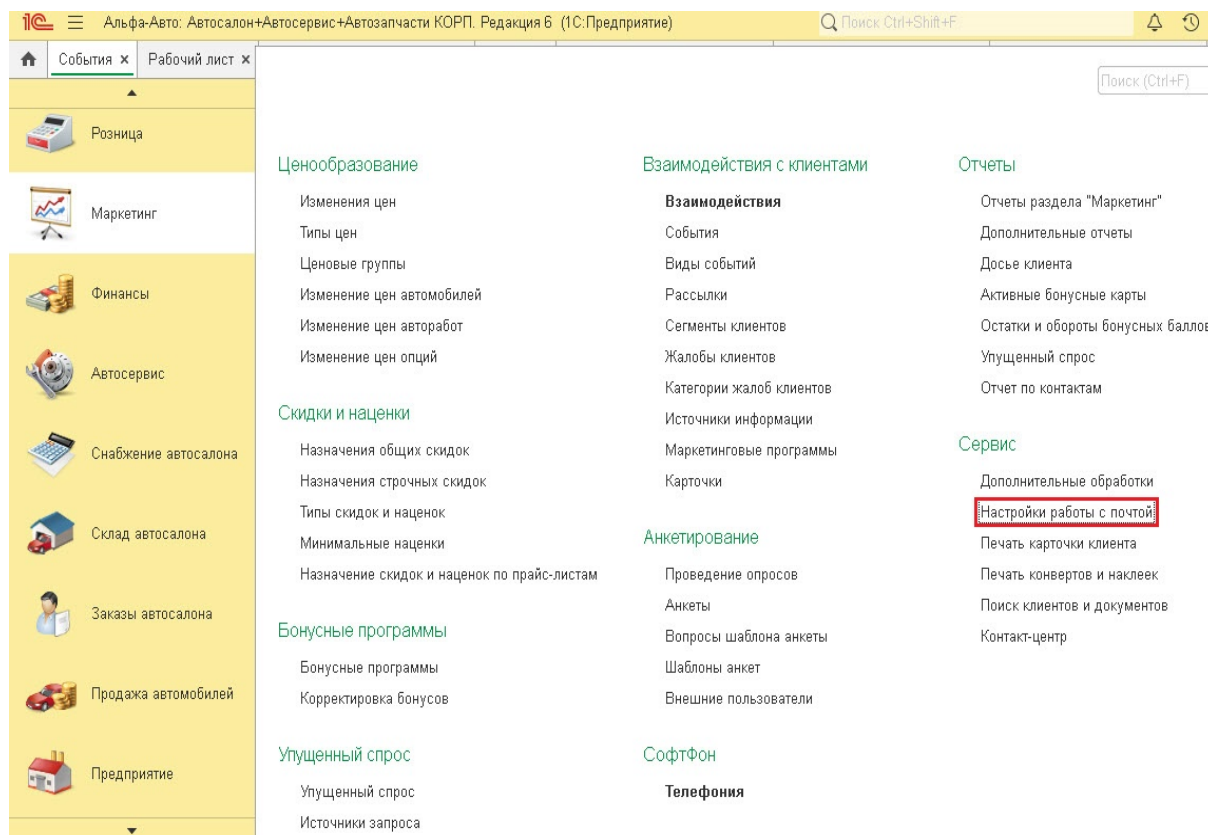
1С Альфа-Авто: Автосалон+Автосервис+Автозапчасти КОРП. Редакция 6 (1С:Предприятие)
Поиск Ctrl+Shift+F

События × Рабочий лист ×

Розница
Маркетинг
Финансы
Автосервис
Снабжение автосалона
Склад автосалона
Заказы автосалона
Продажа автомобилей
Предприятие

Поиск (Ctrl+F)

Ценообразование
Изменения цен
Типы цен
Ценовые группы
Изменение цен автомобилей
Изменение цен авторабот
Изменение цен опций

Скидки и наценки
Назначения общих скидок
Назначения строчных скидок
Типы скидок и наценок
Минимальные наценки
Назначение скидок и наценок по прайс-листам

Бонусные программы
Бонусные программы
Корректировка бонусов

Упущенный спрос
Упущенный спрос
Источники запроса

Взаимодействия с клиентами
Взаимодействия
События
Виды событий
Рассылки
Сегменты клиентов
Жалобы клиентов
Категории жалоб клиентов
Источники информации
Маркетинговые программы
Карточки

Анкетирование
Проведение опросов
Анкеты
Вопросы шаблона анкеты
Шаблоны анкет
Внешние пользователи

СофтФон
Телефония

Отчеты
Отчеты раздела "Маркетинг"
Дополнительные отчеты
Досье клиента
Активные бонусные карты
Остатки и обороты бонусных баллов
Упущенный спрос
Отчет по контактам

Сервис
Дополнительные обработки
Настройки работы с почтой
Печать карточки клиента
Печать конвертов и наклеек
Поиск клиентов и документов
Контакт-центр